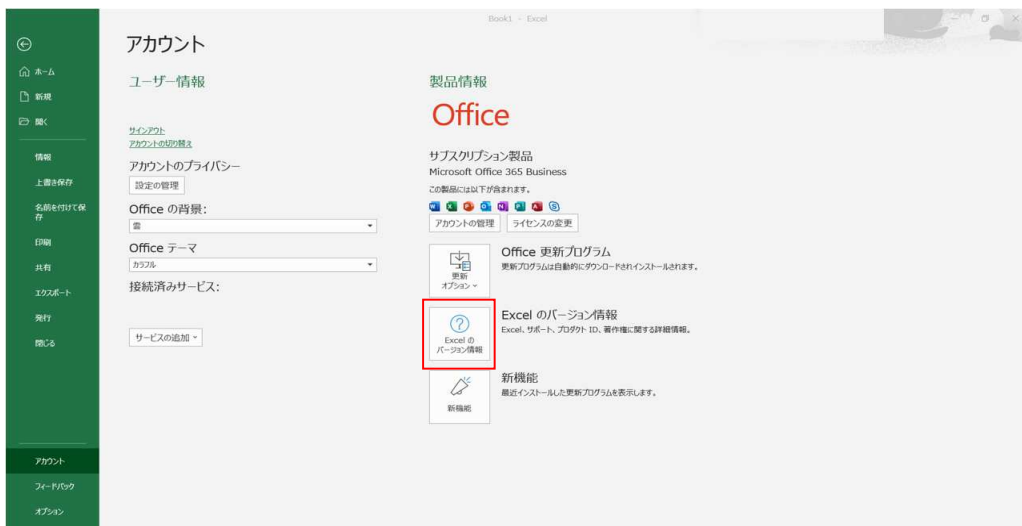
Book1 - Excel

ホーム
新規
開く
情報
上書き保存
名前を付けて保存
印刷
共有
エクスポート
発行
閉じる
アカウント
フィードバック
オプション

アカウント

ユーザー情報

サインアウト
アカウントの切り替え

アカウントのプライバシー
設定の管理

Office の背景:
雲

Office テーマ
カラフル

接続済みサービス:

サービスの追加

製品情報

Office

サブスクリプション製品
Microsoft Office 365 Business
この製品には以下が含まれます。

アカウントの管理
ライセンスの変更

更新オプション
Office 更新プログラム
更新プログラムは自動的にダウンロードされインストールされます。

Excel のバージョン情報
Excel のバージョン情報
Excel、サポート、プロダクト ID、著作権に関する詳細情報。

新機能
新機能
最近インストールした更新プログラムを表示します。